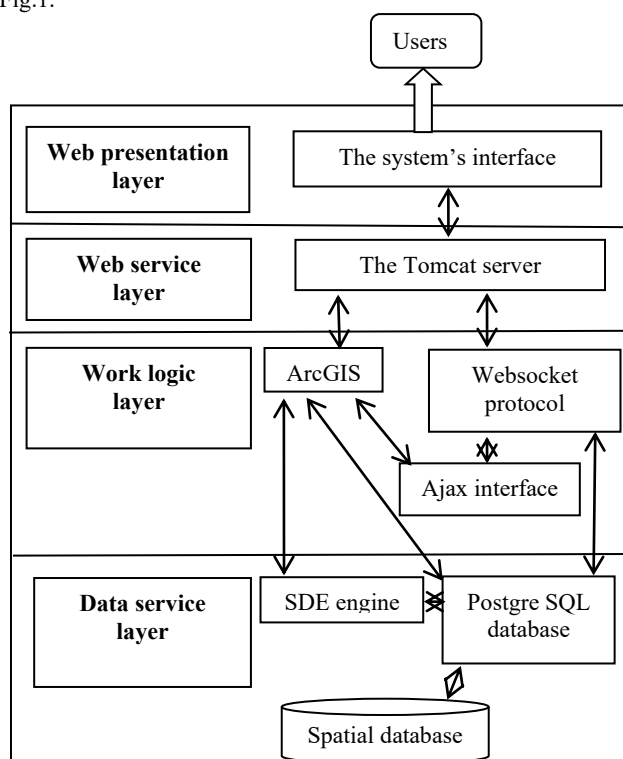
Fig.1.

Users

Web presentation layer

The system's interface

Web service layer

The Tomcat server

Work logic layer

ArcGIS

Websocket protocol

Ajax interface

Data service layer

SDE engine

Postgre SQL database

Spatial database